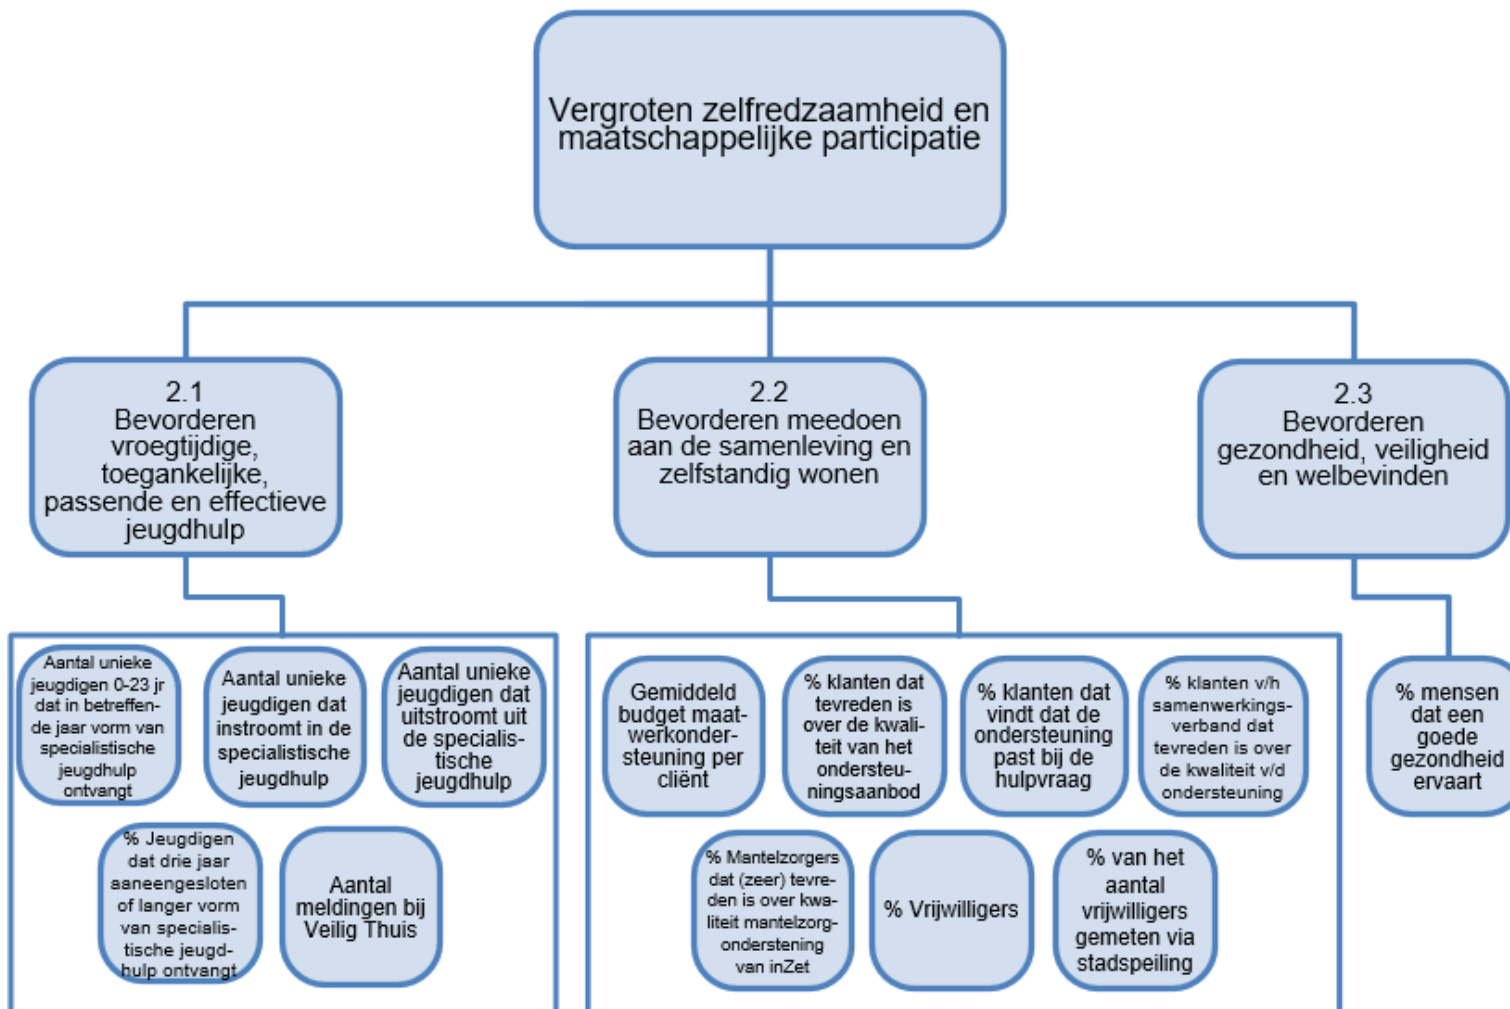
Vergroten zelfredzaamheid en maatschappelijke participatie

2.1
Bevorderen vroegtijdige, toegankelijke, passende en effectieve jeugdhulp

2.2
Bevorderen meedoen aan de samenleving en zelfstandig wonen

2.3
Bevorderen gezondheid, veiligheid en welbevinden

Aantal unieke jeugdigen 0-23 jr dat in betreffende jaar vorm van specialistische jeugdhulp ontvangt

Aantal unieke jeugdigen dat instroomt in de specialistische jeugdhulp

Aantal unieke jeugdigen dat uitstroomt uit de specialistische jeugdhulp

% Jeugdigen dat drie jaar aaneengesloten of langer vorm van specialistische jeugdhulp ontvangt

Aantal meldingen bij Veilig Thuis

Gemiddeld budget maatwerkondersteuning per cliënt

% klanten dat tevreden is over de kwaliteit van het ondersteuningsaanbod

% klanten dat vindt dat de ondersteuning past bij de hulpvraag

% klanten v/h samenwerkingsverband dat tevreden is over de kwaliteit v/d ondersteuning

% Mantelzorgers dat (zeer) tevreden is over kwaliteit mantelzorgondersteuning van inZet

% Vrijwilligers

% van het aantal vrijwilligers gemeten via stadspeiling

% mensen dat een goede gezondheid ervaart